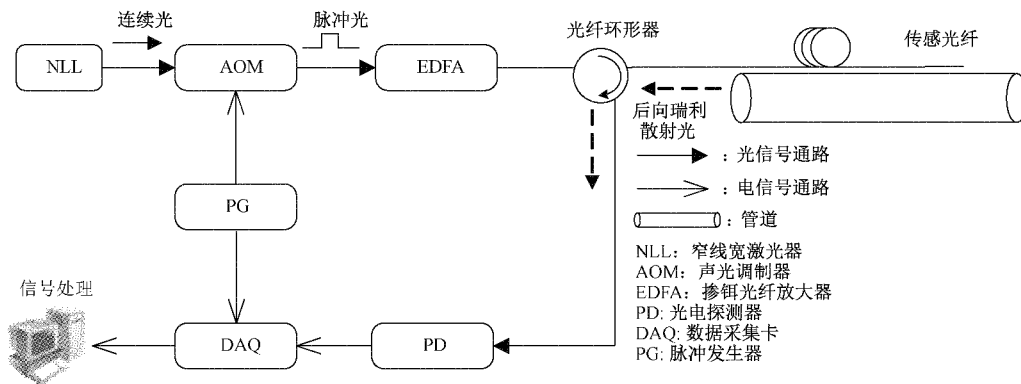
连续光

脉冲光

光纤环形器

传感光纤

NLL

AOM

EDFA

后向瑞利散射光

PG

：光信号通路

：电信号通路

：管道

信号处理

DAQ

PD

NLL：窄线宽激光器
AOM：声光调制器
EDFA：掺铒光纤放大器
PD: 光电探测器
DAQ: 数据采集卡
PG: 脉冲发生器